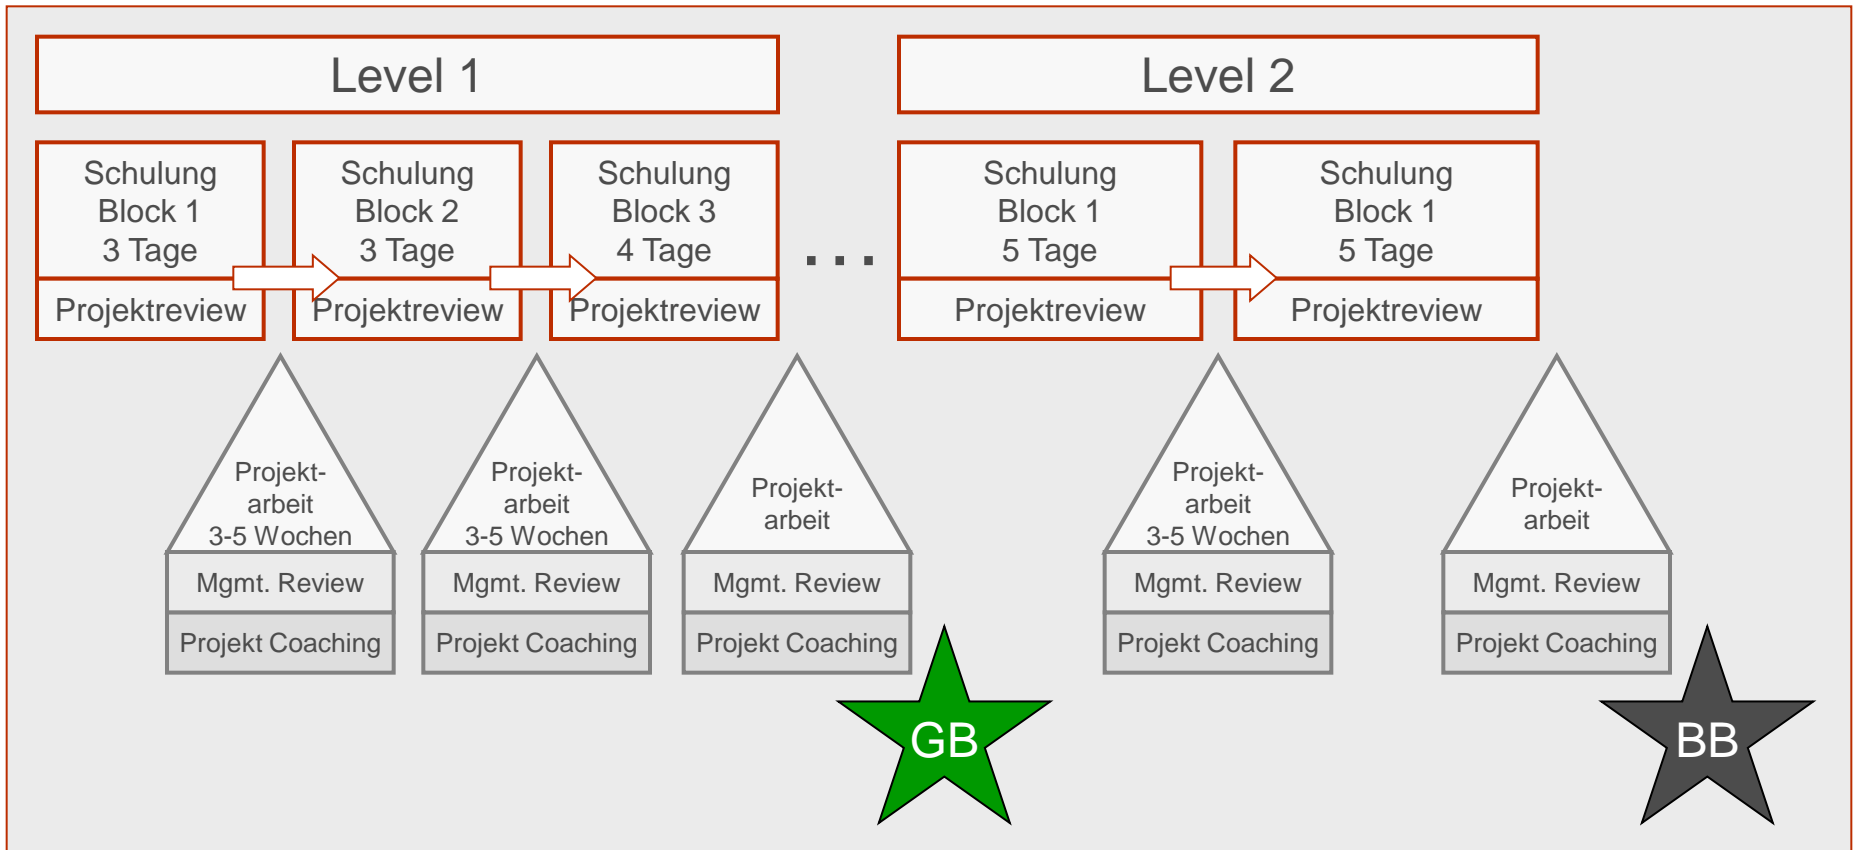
Level 1

Level 2

Schulung
Block 1
3 Tage

Projektreview

Schulung
Block 2
3 Tage

Projektreview

Schulung
Block 3
4 Tage

Projektreview

. . .

Schulung
Block 1
5 Tage

Projektreview

Schulung
Block 1
5 Tage

Projektreview

Projekt-
arbeit
3-5 Wochen

Mgmt. Review

Projekt Coaching

Projekt-
arbeit
3-5 Wochen

Mgmt. Review

Projekt Coaching

Projekt-
arbeit

Mgmt. Review

Projekt Coaching

Projekt-
arbeit
3-5 Wochen

Mgmt. Review

Projekt Coaching

Projekt-
arbeit

Mgmt. Review

Projekt Coaching

GB

BB